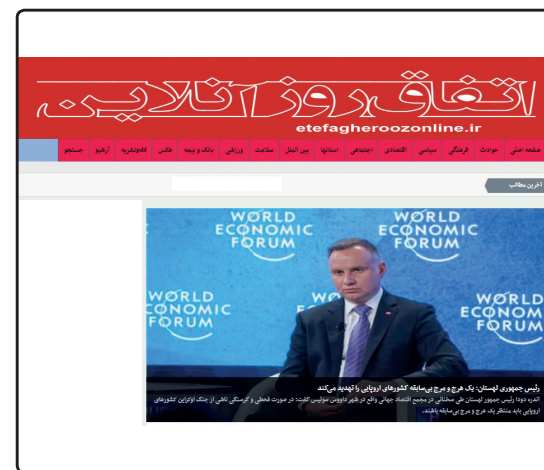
اتفاق روز آنلاین
etefagheroozonline.ir

صفحه اصلی | حوادث | فرهنگی | سیاسی | اقتصادی | اجتماعی | استانها | بین الملل | سلامت | ورزشی | بانک و بیمه | فالس | کاتوتشریه | آرشیو | جستجو

آخرین مطالب

WORLD ECONOMIC FORUM
WORLD ECONOMIC FORUM
WORLD ECONOMIC FORUM
WORLD ECONOMIC FORUM

رئیس جمهوری لهستان: یک هرج و مرج بی‌سابقه کشورهای اروپایی را تهدید می‌کند

اندره دودا رئیس جمهوری لهستان طی سخنانی در مجمع اقتصاد جهانی واقع در شهر داووس سوئیس گفت: در صورت قحطی و گرسنگی ناشی از جنگ اوکراین کشورهای اروپایی باید منتظر یک هرج و مرج بی‌سابقه باشند.